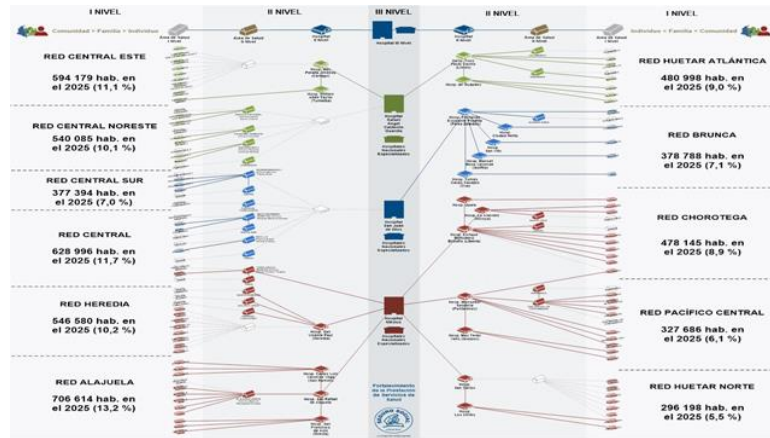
I NIVEL

II NIVEL

III NIVEL

II NIVEL

I NIVEL

Comunidad • Familia • Individuo

Individuo • Familia • Comunidad

RED CENTRAL ESTE

594 179 hab. en el 2025 (11,1 %)

RED CENTRAL NORESTE

540 085 hab. en el 2025 (10,1 %)

RED CENTRAL SUR

377 394 hab. en el 2025 (7,0 %)

RED CENTRAL

628 996 hab. en el 2025 (11,7 %)

RED HEREDIA

546 580 hab. en el 2025 (10,2 %)

RED ALAJUELA

706 614 hab. en el 2025 (13,2 %)

RED HUETAR ATLÁNTICA

480 998 hab. en el 2025 (9,0 %)

RED BRUNCA

378 788 hab. en el 2025 (7,1 %)

RED CHOROTEGA

478 145 hab. en el 2025 (8,9 %)

RED PACÍFICO CENTRAL

327 686 hab. en el 2025 (6,1 %)

RED HUETAR NORTE

296 198 hab. en el 2025 (5,5 %)

Fortalecimiento de la Prestación de Servicios de Salud

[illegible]